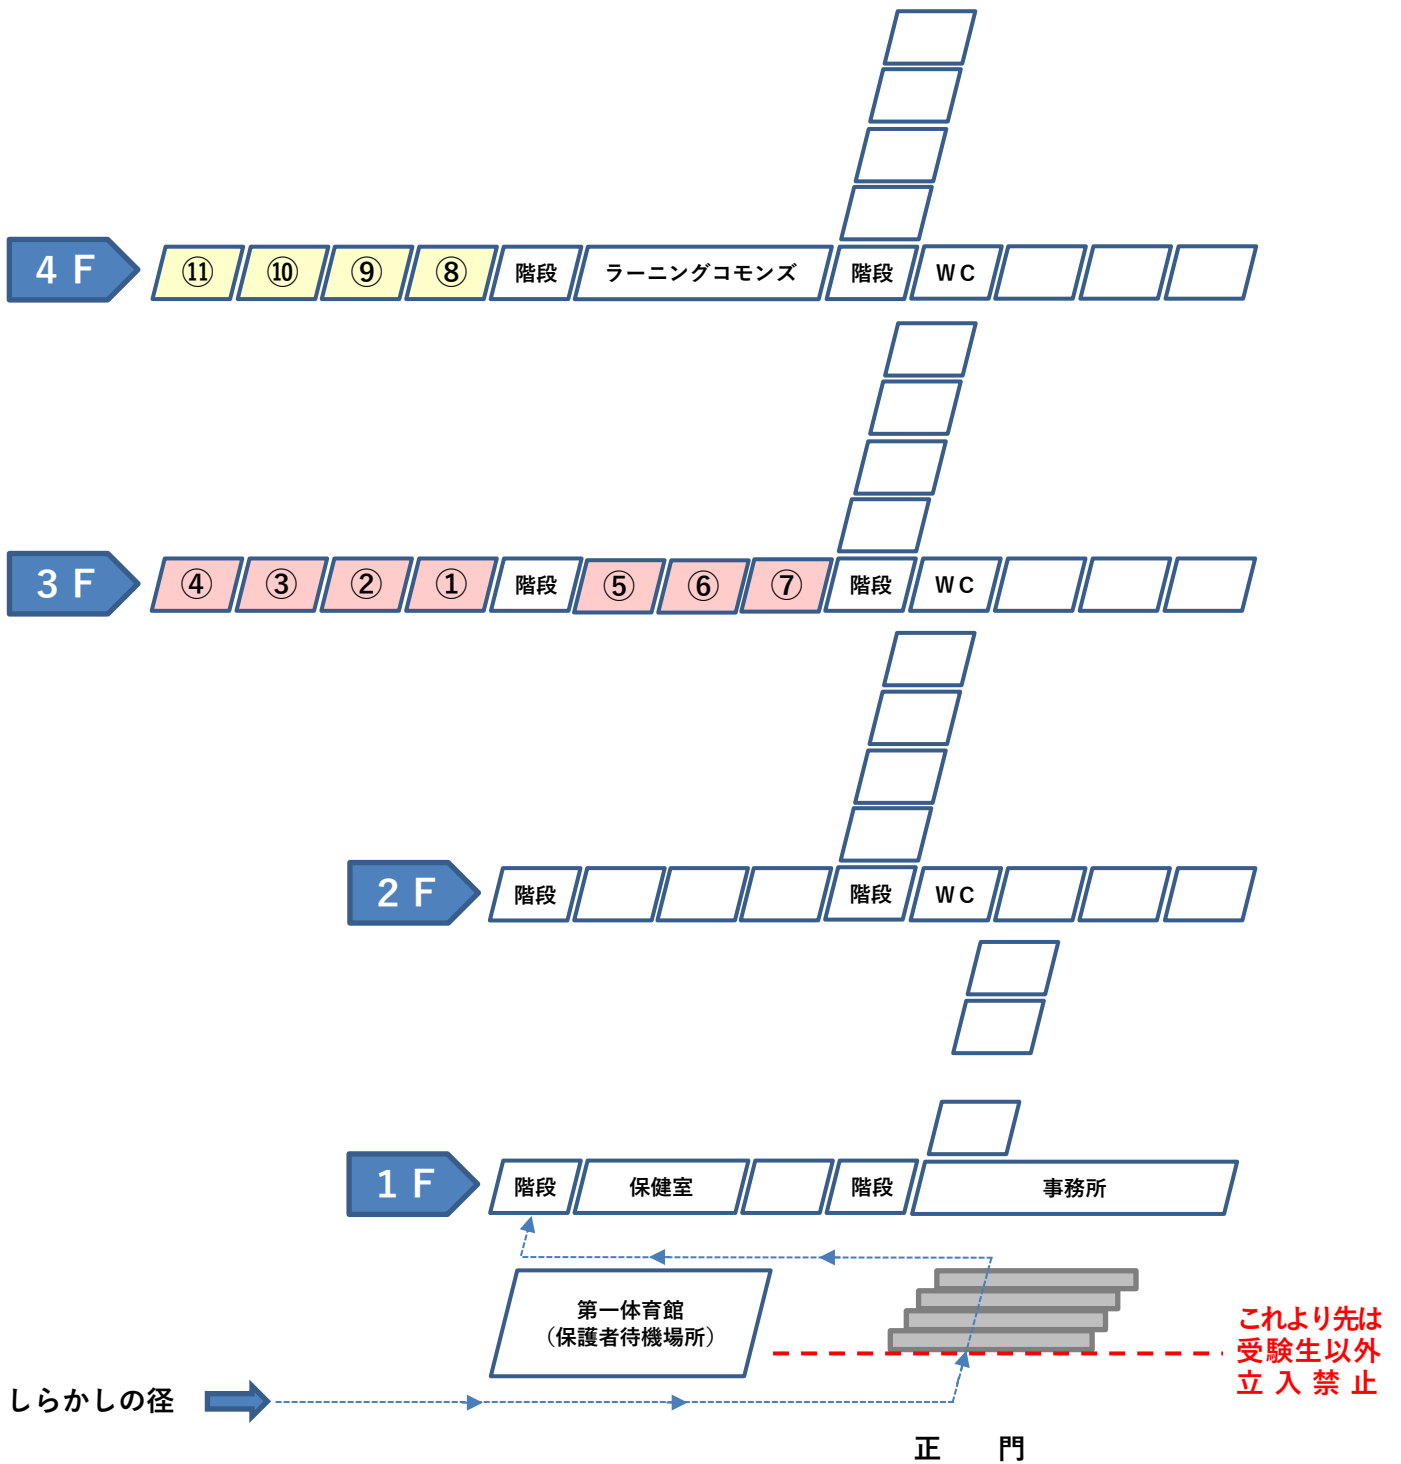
4 F
⑪ ⑩ ⑨ ⑧ 階段 ラーニングコモンズ 階段 W C

3 F
④ ③ ② ① 階段 ⑤ ⑥ ⑦ 階段 W C

2 F
階段 階段 W C

1 F
階段 保健室 階段 事務所

第一体育館
（保護者待機場所）

これより先は
受験生以外
立 入 禁 止

しらかしの径

正 門